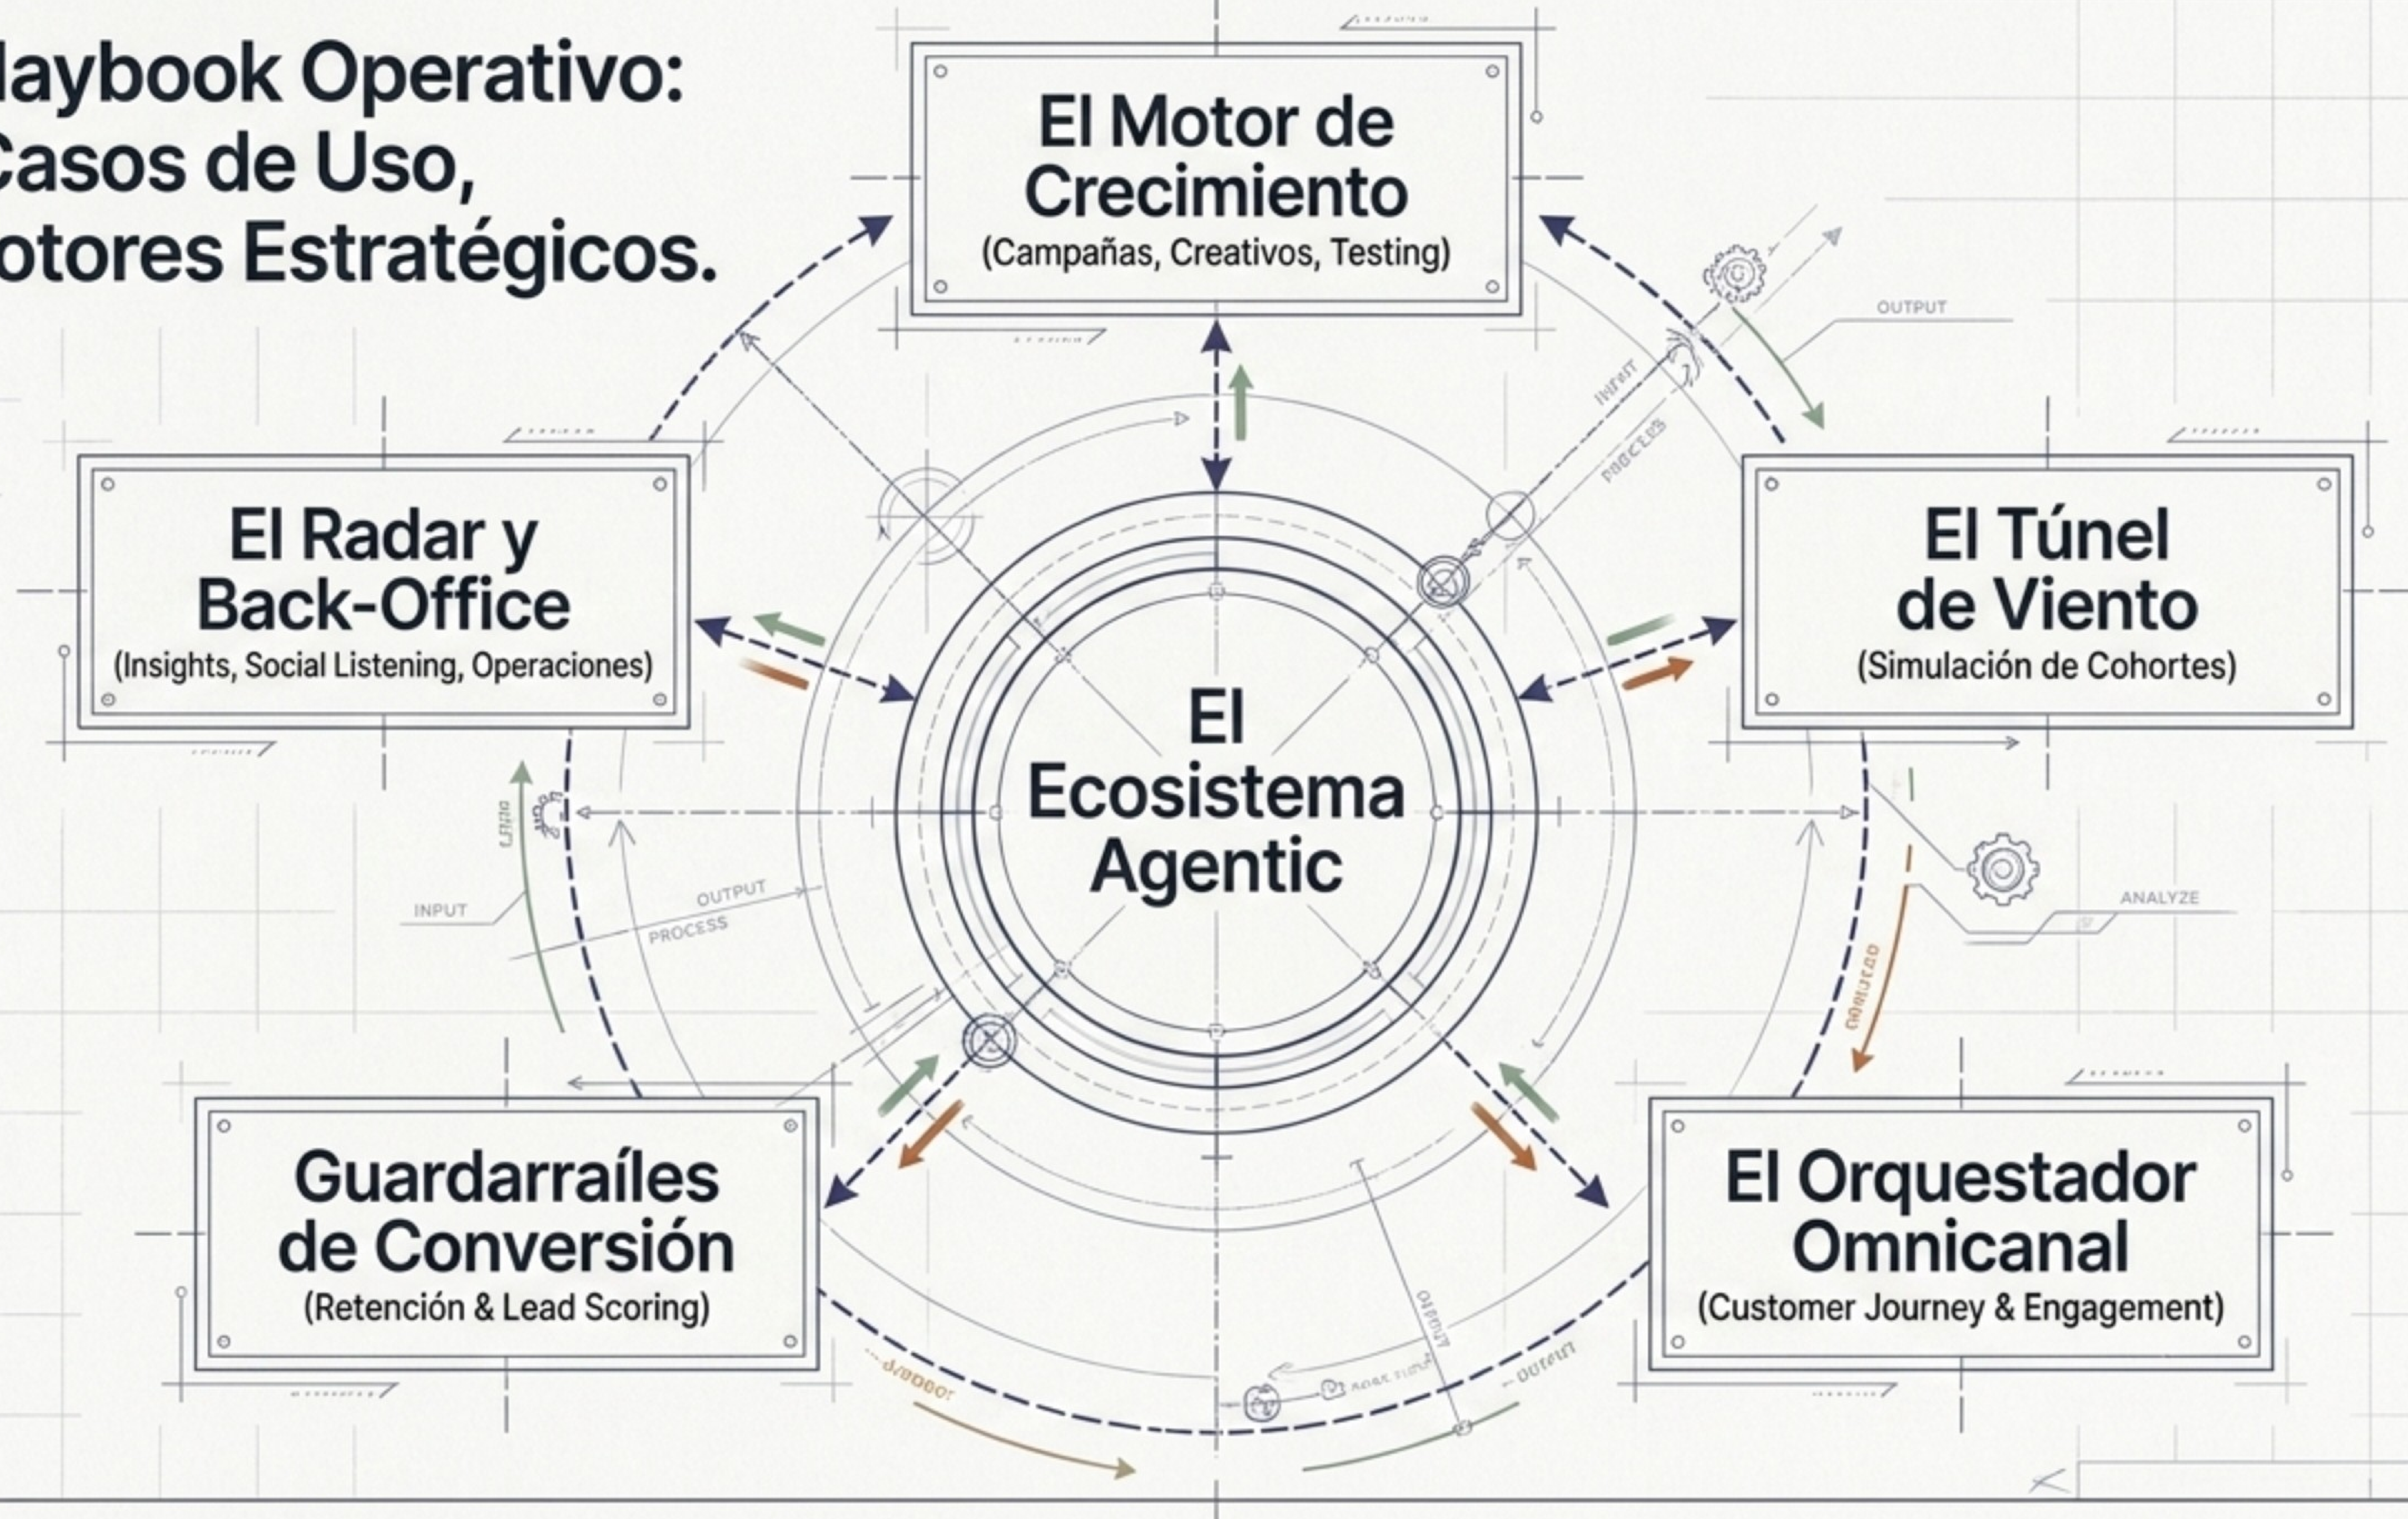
laybook Operativo:
Casos de Uso,
otores Estratégicos.

El Motor de Crecimiento
(Campañas, Creativos, Testing)

OUTPUT

INPUT

PROCESS

El Radar y Back-Office
(Insights, Social Listening, Operaciones)

El Túnel de Viento
(Simulación de Cohortes)

El Ecosistema Agentic

INPUT

OUTPUT

PROCESS

ANALYZE

Guardarraíles de Conversión
(Retención & Lead Scoring)

El Orquestador Omnicanal
(Customer Journey & Engagement)

OUTPUT

OUTPUT